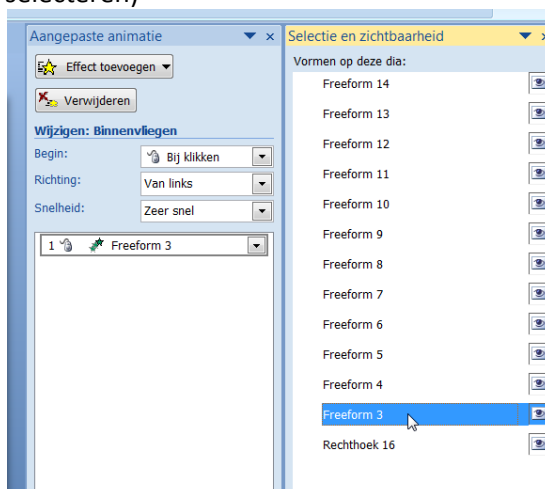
selecteren)

Aangepaste animatie ▼ ×

Effect toevoegen ▼

Verwijderen

Wijzigen: Binnenvliegen

Begin: Bij klikken

Richting: Van links

Snelheid: Zeer snel

1 Freeform 3

Selectie en zichtbaarheid ▼ ×

Vormen op deze dia:

Freeform 14
Freeform 13
Freeform 12
Freeform 11
Freeform 10
Freeform 9
Freeform 8
Freeform 7
Freeform 6
Freeform 5
Freeform 4
Freeform 3
Rechthoek 16